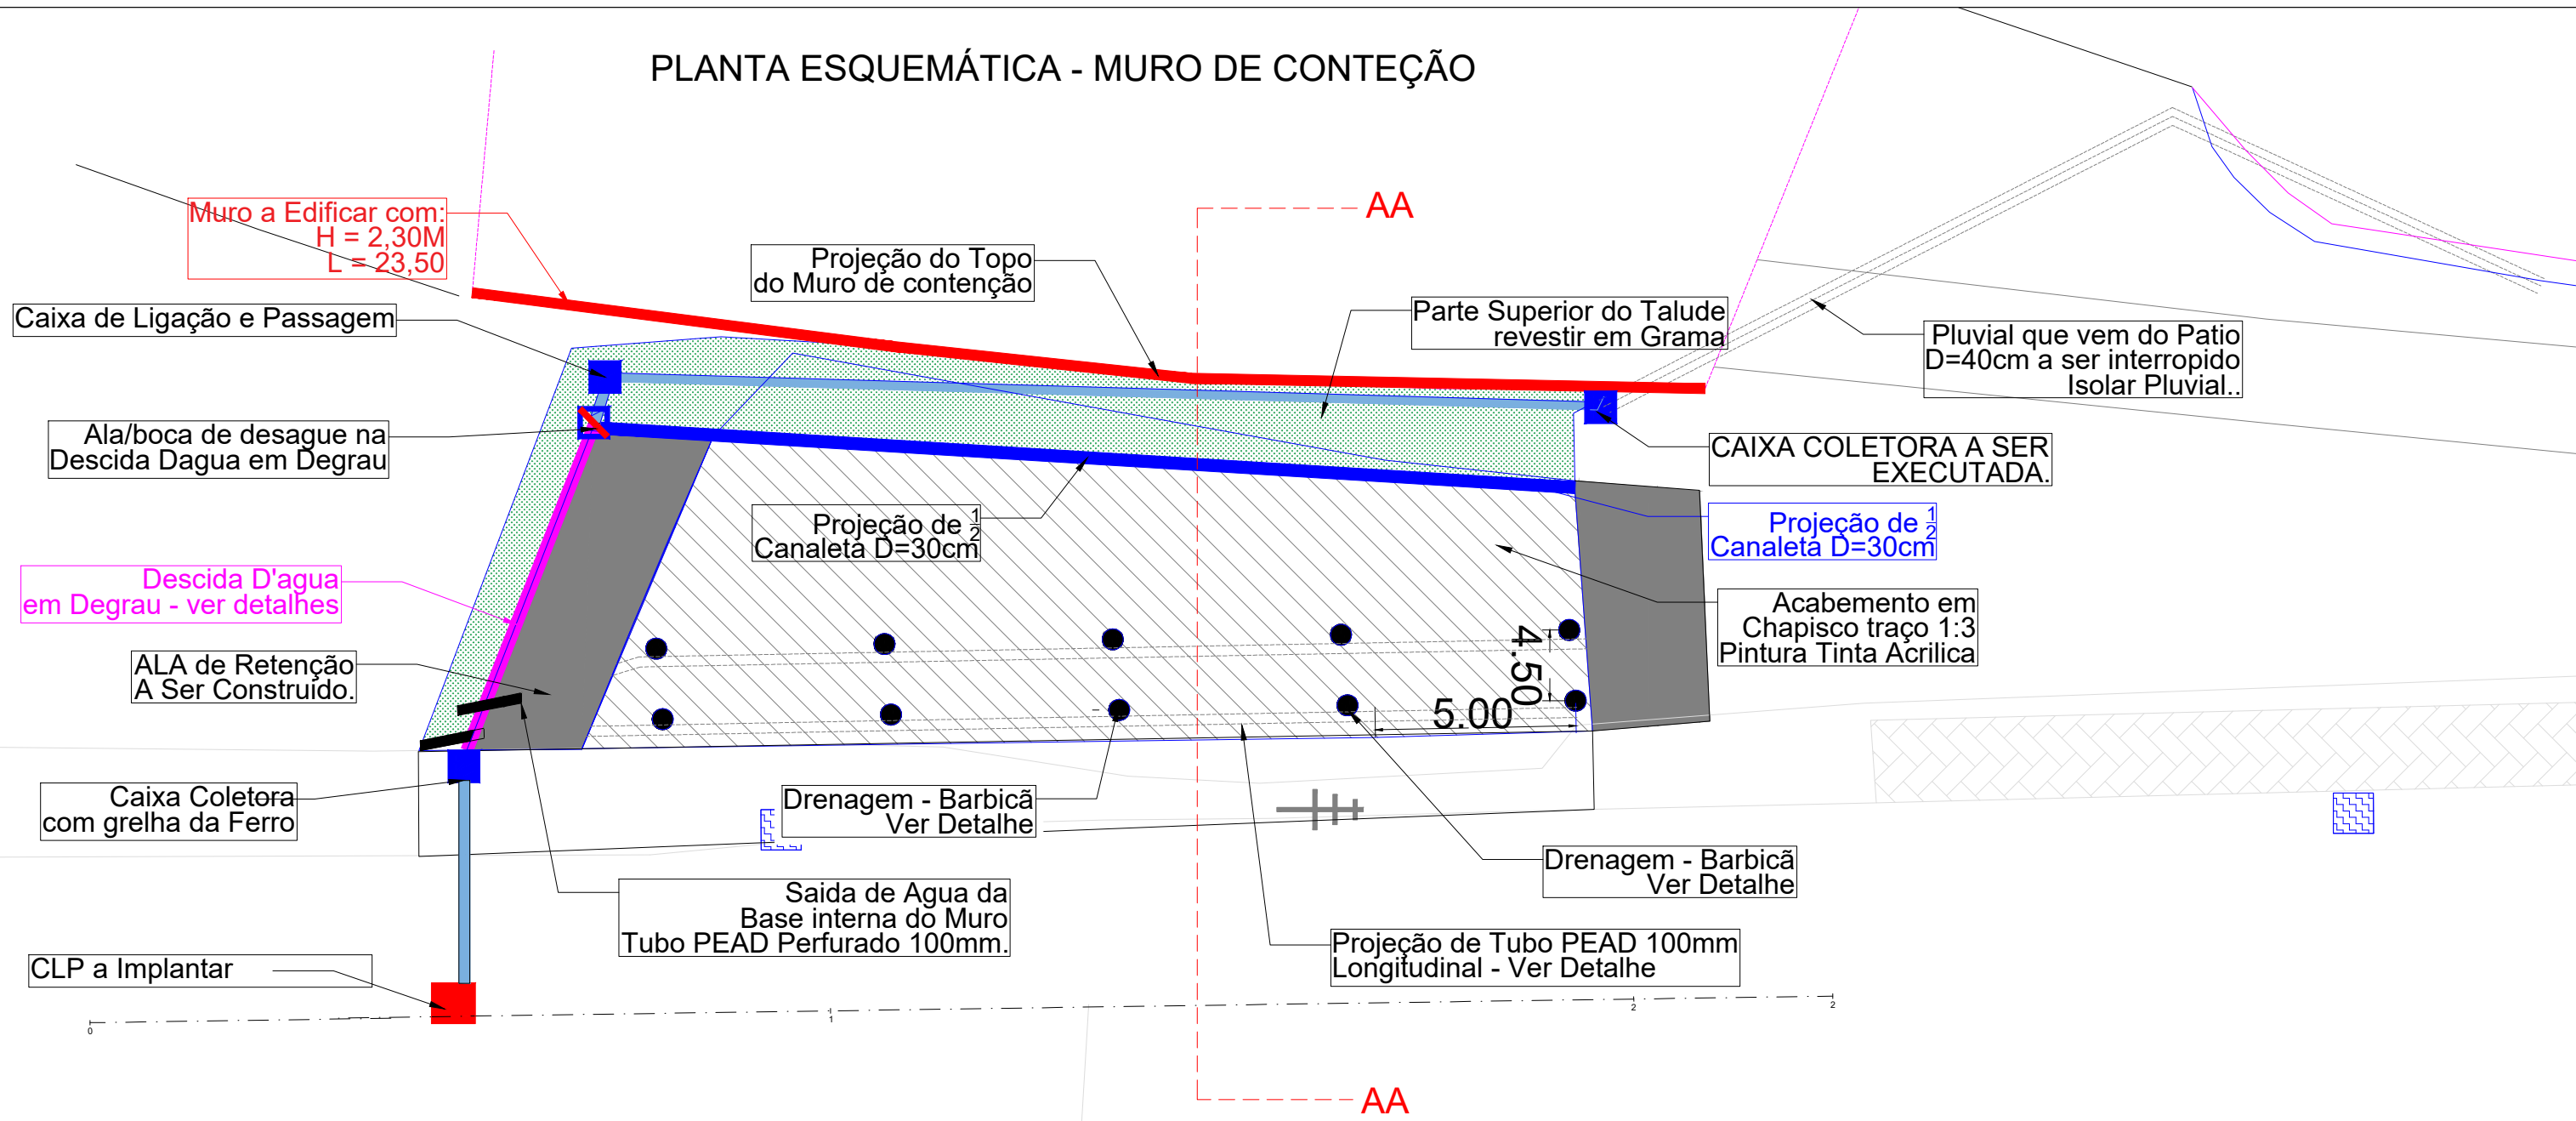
PLANTA ESQUEMÁTICA - MURO DE CONTEÇÃO

AA

Muro a Edificar com:
H = 2,30M
L = 23,50

Projeção do Topo do Muro de contenção

Parte Superior do Talude revestir em Grama

Pluvial que vem do Patio D=40cm a ser interropido Isolar Pluvial..

Caixa de Ligação e Passagem

Ala/boca de desague na Descida Dagua em Degrau

CAIXA COLETORA A SER EXECUTADA.

Projeção de $\frac{1}{2}$ Canaleta D=30cm

Projeção de $\frac{1}{2}$ Canaleta D=30cm

Descida D'agua em Degrau - ver detalhes

Acabemento em Chapisco traço 1:3 Pintura Tinta Acrilica

ALA de Retenção A Ser Construido.

4.50

5.00

Caixa Coletora com grelha da Ferro

Drenagem - Barbicã Ver Detalhe

Drenagem - Barbicã Ver Detalhe

Saida de Agua da Base interna do Muro Tubo PEAD Perfurado 100mm.

Projeção de Tubo PEAD 100mm Longitudinal - Ver Detalhe

CLP a Implantar

AA